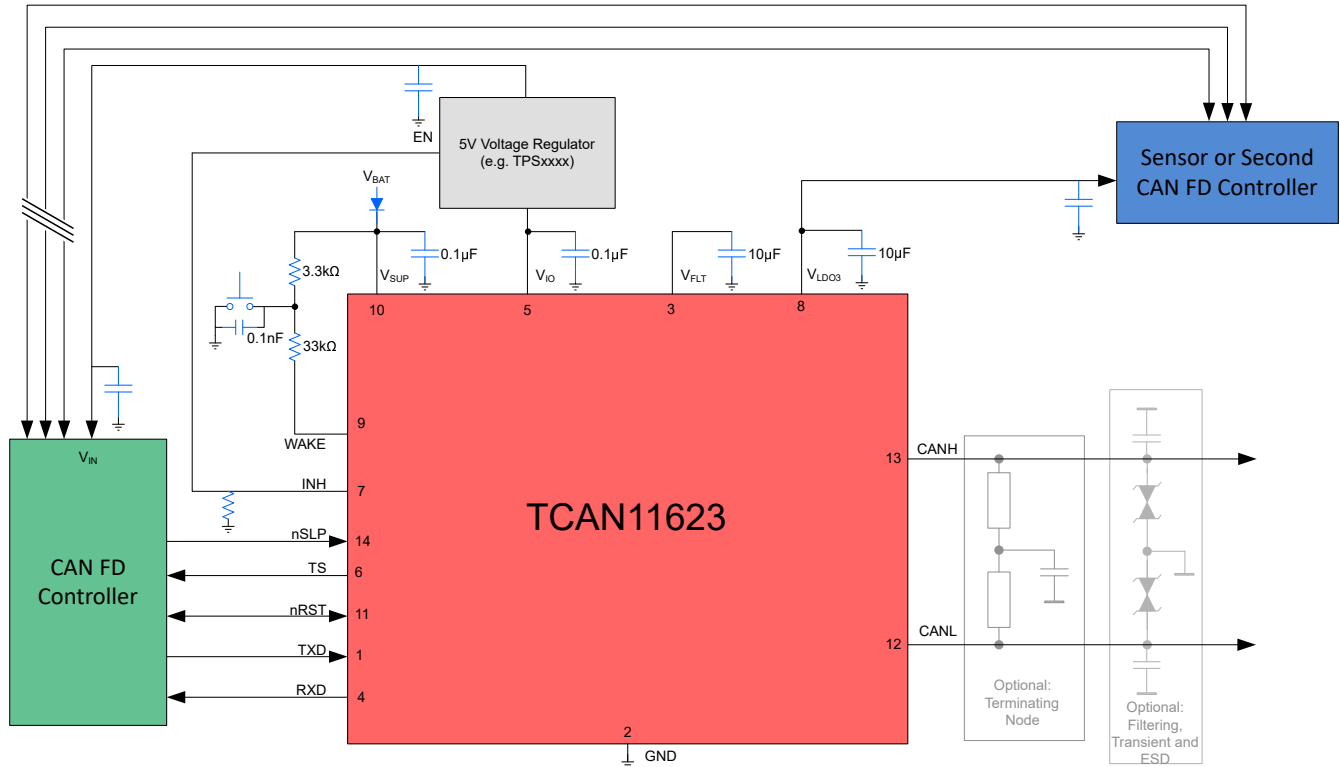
EN

5V Voltage Regulator (e.g. TPSxxxx)

Sensor or Second CAN FD Controller

$V_{BAT}$

3.3kΩ

0.1nF

33kΩ

0.1µF

$V_{SUP}$

0.1µF

$V_{IO}$

10µF

$V_{FLT}$

10µF

$V_{LDO3}$

10

5

3

8

9

WAKE

7

INH

14

nSLP

6

TS

11

nRST

1

TXD

4

RXD

2

GND

$V_{IN}$

CAN FD Controller

TCAN11623

13

CANH

12

CANL

Optional: Terminating Node

Optional: Filtering, Transient and ESD